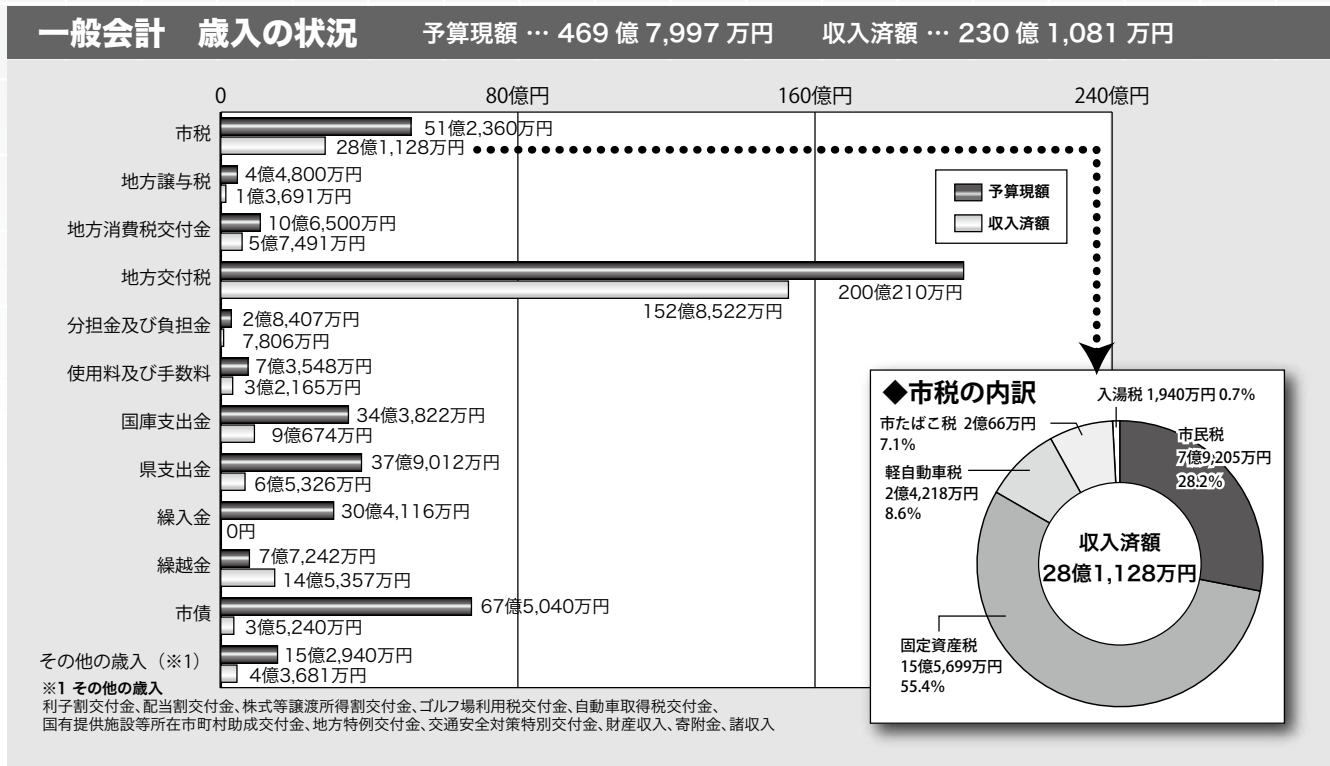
一般会計　歳入の状況　予算現額 … 469 億 7,997 万円　収入済額 … 230 億 1,081 万円

0　80億円　160億円　240億円

予算現額
収入済額

市税　51億2,360万円　28億1,128万円
地方譲与税　4億4,800万円　1億3,691万円
地方消費税交付金　10億6,500万円　5億7,491万円
地方交付税　200億210万円　152億8,522万円
分担金及び負担金　2億8,407万円　7,806万円
使用料及び手数料　7億3,548万円　3億2,165万円
国庫支出金　34億3,822万円　9億674万円
県支出金　37億9,012万円　6億5,326万円
繰入金　30億4,116万円　0円
繰越金　7億7,242万円　14億5,357万円
市債　67億5,040万円　3億5,240万円
その他の歳入（※1）　15億2,940万円　4億3,681万円

※1 その他の歳入
利子割交付金、配当割交付金、株式等譲渡所得割交付金、ゴルフ場利用税交付金、自動車取得税交付金、国有提供施設等所在市町村助成交付金、地方特例交付金、交通安全対策特別交付金、財産収入、寄附金、諸収入

◆市税の内訳
入湯税 1,940万円 0.7%
市たばこ税 2億66万円 7.1%
市民税 7億9,205万円 28.2%
軽自動車税 2億4,218万円 8.6%
収入済額
28億1,128万円
固定資産税 15億5,699万円 55.4%